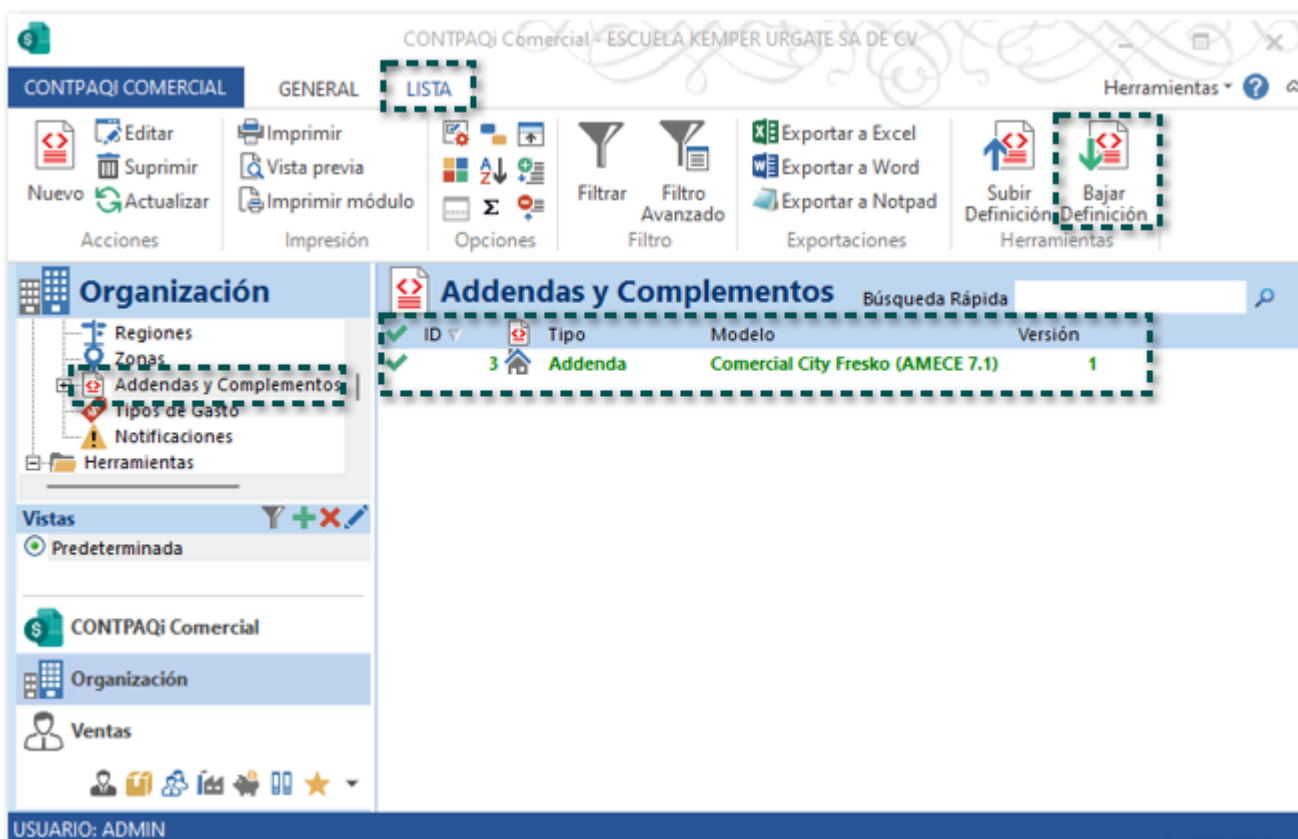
CONTPAQi Comercial - ESCUELA KEMPER URGATE SA DE CV

CONTPAQI COMERCIAL GENERAL LISTA Herramientas

Nuevo Editar Suprimir Actualizar
Acciones

Imprimir Vista previa Imprimir módulo
Impresión

Opciones

Filtrar Filtro Avanzado
Filtro

Exportar a Excel Exportar a Word Exportar a Notpad
Exportaciones

Subir Definición Bajar Definición
Herramientas

Organización

Regiones
Zonas
Addendas y Complementos
Tipos de Gasto
Notificaciones
Herramientas

Vistas
Predeterminada

CONTPAQi Comercial
Organización
Ventas

Addendas y Complementos

Búsqueda Rápida

| ID | | Tipo | Modelo | Versión |
|---|---|---|---|---|
| 3 | | Addenda | Comercial City Fresko (AMECE 7.1) | 1 |

USUARIO: ADMIN